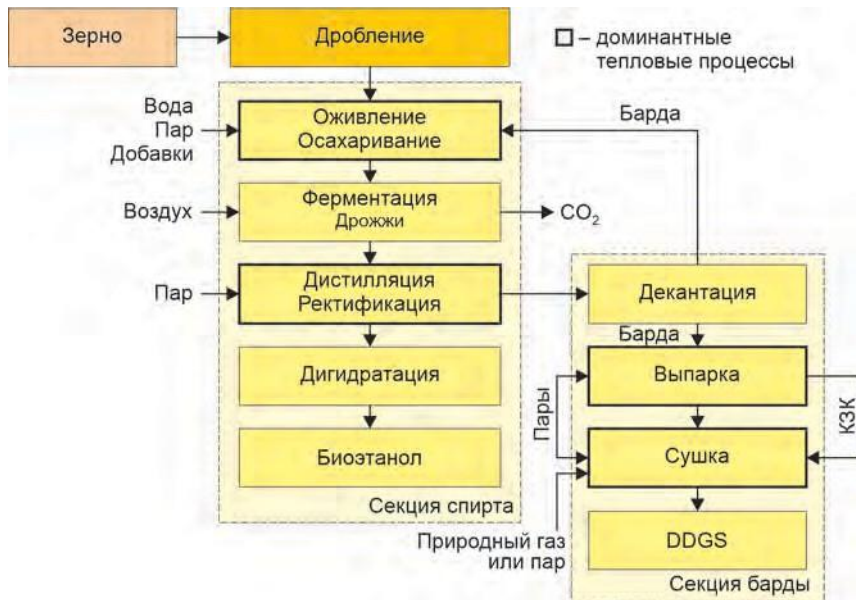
Зерно

Дробление

☐ – доминантные тепловые процессы

Вода
Пар
Добавки

Оживление
Осахаривание

Барда

Воздух

Ферментация
Дрожжи

$CO_2$

Пар

Дистилляция
Ректификация

Декантация

Барда

Дигидратация

Выпарка

Пары

КЗК

Сушка

Биоэтанол

Секция спирта

Природный газ
или пар

DDGS

Секция барды